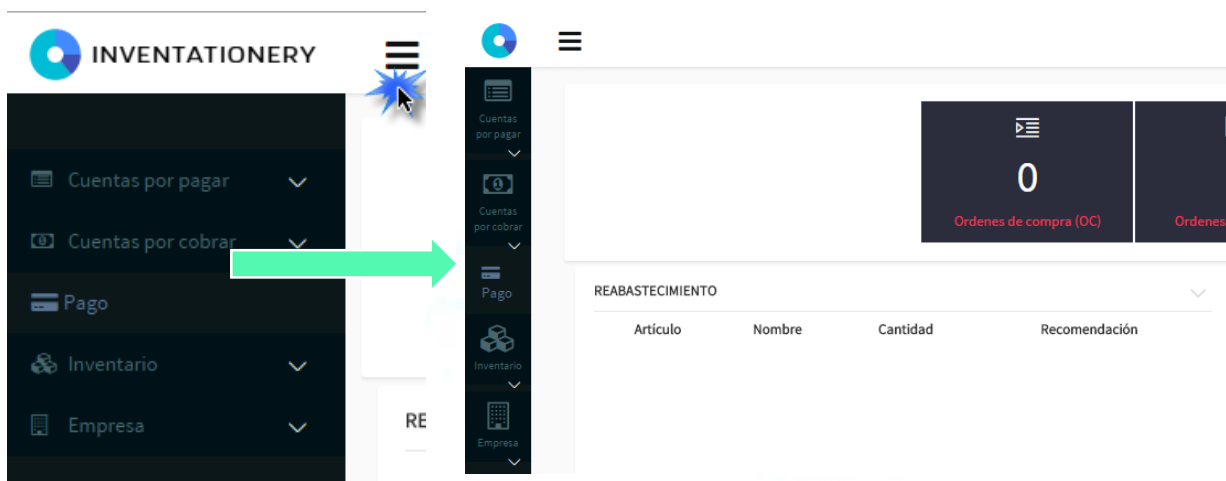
INVENTATIONERY

Cuentas por pagar
Cuentas por cobrar
Pago
Inventario
Empresa

RE

Cuentas por pagar
Cuentas por cobrar
Pago
Inventario
Empresa

0
Ordenes de compra (OC)

Ordenes

REABASTECIMIENTO

| Artículo | Nombre | Cantidad | Recomendación |
|---|---|---|---|